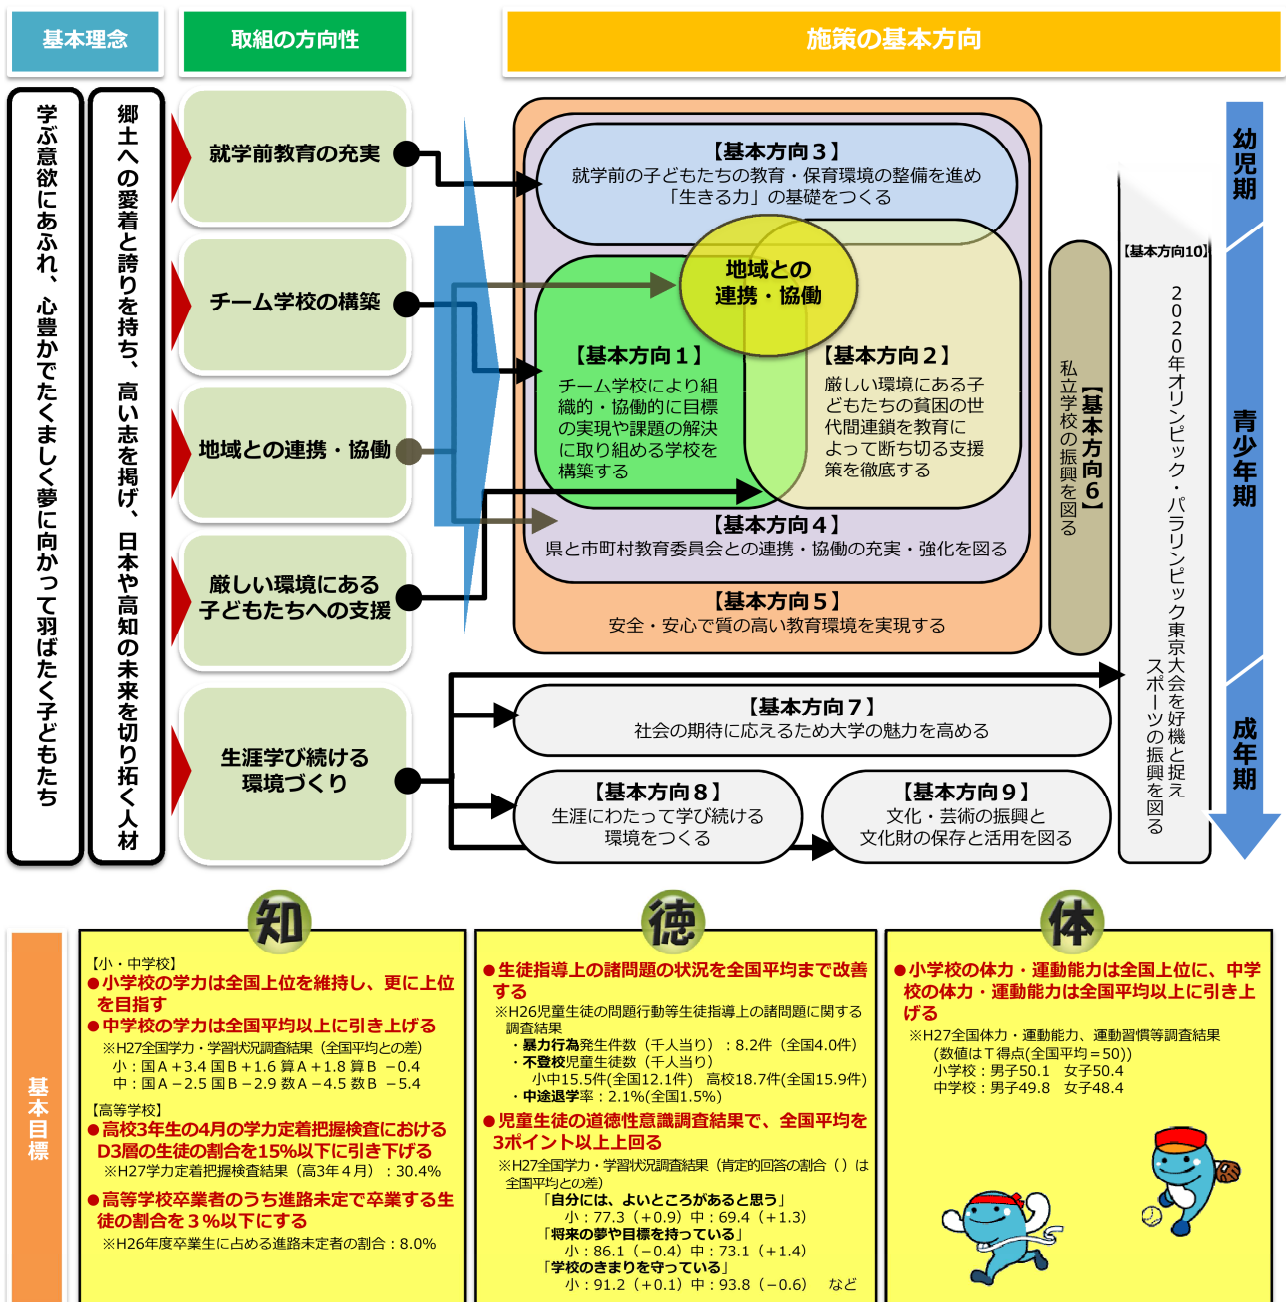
基本理念

取組の方向性

施策の基本方向

学ぶ意欲にあふれ、心豊かでたくましく夢に向かって羽ばたく子どもたち

郷土への愛着と誇りを持ち、高い志を掲げ、日本や高知の未来を切り拓く人材

就学前教育の充実

チーム学校の構築

地域との連携・協働

厳しい環境にある子どもたちへの支援

生涯学び続ける環境づくり

【基本方向３】
就学前の子どもたちの教育・保育環境の整備を進め「生きる力」の基礎をつくる

地域との連携・協働

【基本方向１】
チーム学校により組織的・協働的に目標の実現や課題の解決に取り組める学校を構築する

【基本方向２】
厳しい環境にある子どもたちの貧困の世代間連鎖を教育によって断ち切る支援策を徹底する

【基本方向４】
県と市町村教育委員会との連携・協働の充実・強化を図る

【基本方向５】
安全・安心で質の高い教育環境を実現する

【基本方向６】
私立学校の振興を図る

【基本方向10】
2020年オリンピック・パラリンピック東京大会を好機と捉えスポーツの振興を図る

幼児期

青少年期

成年期

【基本方向７】
社会の期待に応えるため大学の魅力を高める

【基本方向８】
生涯にわたって学び続ける環境をつくる

【基本方向９】
文化・芸術の振興と文化財の保存と活用を図る

基本目標

知

【小・中学校】
●小学校の学力は全国上位を維持し、更に上位を目指す
●中学校の学力は全国平均以上に引き上げる
※H27全国学力・学習状況調査結果（全国平均との差）
小：国Ａ＋3.4 国Ｂ＋1.6 算Ａ＋1.8 算Ｂ －0.4
中：国Ａ－2.5 国Ｂ－2.9 数Ａ－4.5 数Ｂ －5.4

【高等学校】
●高校3年生の4月の学力定着把握検査におけるD3層の生徒の割合を15%以下に引き下げる
※H27学力定着把握検査結果（高3年４月）：30.4%
●高等学校卒業者のうち進路未定で卒業する生徒の割合を３%以下にする
※H26年度卒業生に占める進路未定者の割合：8.0%

徳

●生徒指導上の諸問題の状況を全国平均まで改善する
※H26児童生徒の問題行動等生徒指導上の諸問題に関する調査結果
・暴力行為発生件数（千人当り）：8.2件（全国4.0件）
・不登校児童生徒数（千人当り）
小中15.5件(全国12.1件) 高校18.7件(全国15.9件)
・中途退学率：2.1%(全国1.5%)
●児童生徒の道徳性意識調査結果で、全国平均を3ポイント以上上回る
※H27全国学力・学習状況調査結果（肯定的回答の割合（）は全国平均との差）
「自分には、よいところがあると思う」
小：77.3（＋0.9）中：69.4（＋1.3）
「将来の夢や目標を持っている」
小：86.1（－0.4）中：73.1（＋1.4）
「学校のきまりを守っている」
小：91.2（＋0.1）中：93.8（－0.6） など

体

●小学校の体力・運動能力は全国上位に、中学校の体力・運動能力は全国平均以上に引き上げる
※H27全国体力・運動能力、運動習慣等調査結果
（数値はＴ得点(全国平均＝50)）
小学校：男子50.1 女子50.4
中学校：男子49.8 女子48.4